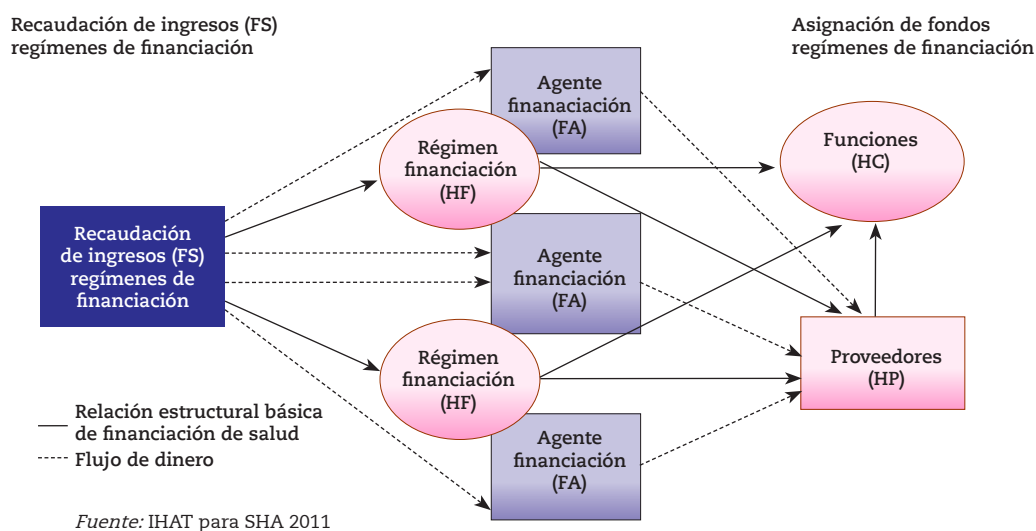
Recaudación de ingresos (FS) regímenes de financiación

Asignación de fondos regímenes de financiación

Agente finanaciación (FA)

Régimen financiación (HF)

Funciones (HC)

Recaudación de ingresos (FS) regímenes de financiación

Agente financiación (FA)

Régimen financiación (HF)

Proveedores (HP)

Agente financiación (FA)

Relación estructural básica de financiación de salud

Flujo de dinero

Fuente: IHAT para SHA 2011